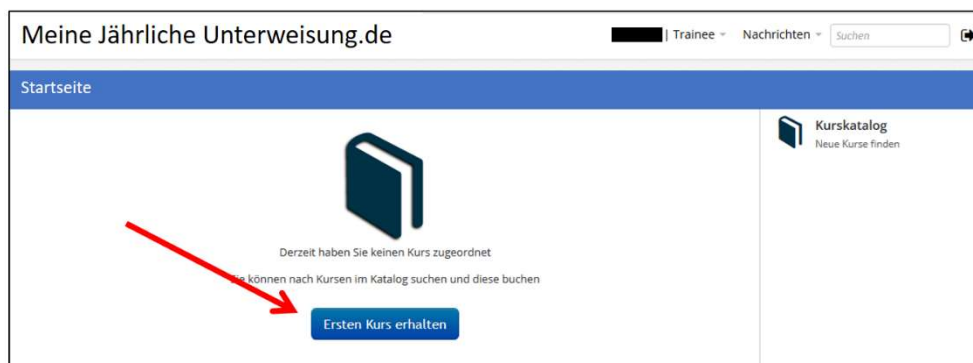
Meine Jährliche Unterweisung.de

| Trainee ▾ Nachrichten ▾ Suchen

Startseite

Derzeit haben Sie keinen Kurs zugeordnet

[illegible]e können nach Kursen im Katalog suchen und diese buchen

Ersten Kurs erhalten

Kurskatalog
Neue Kurse finden